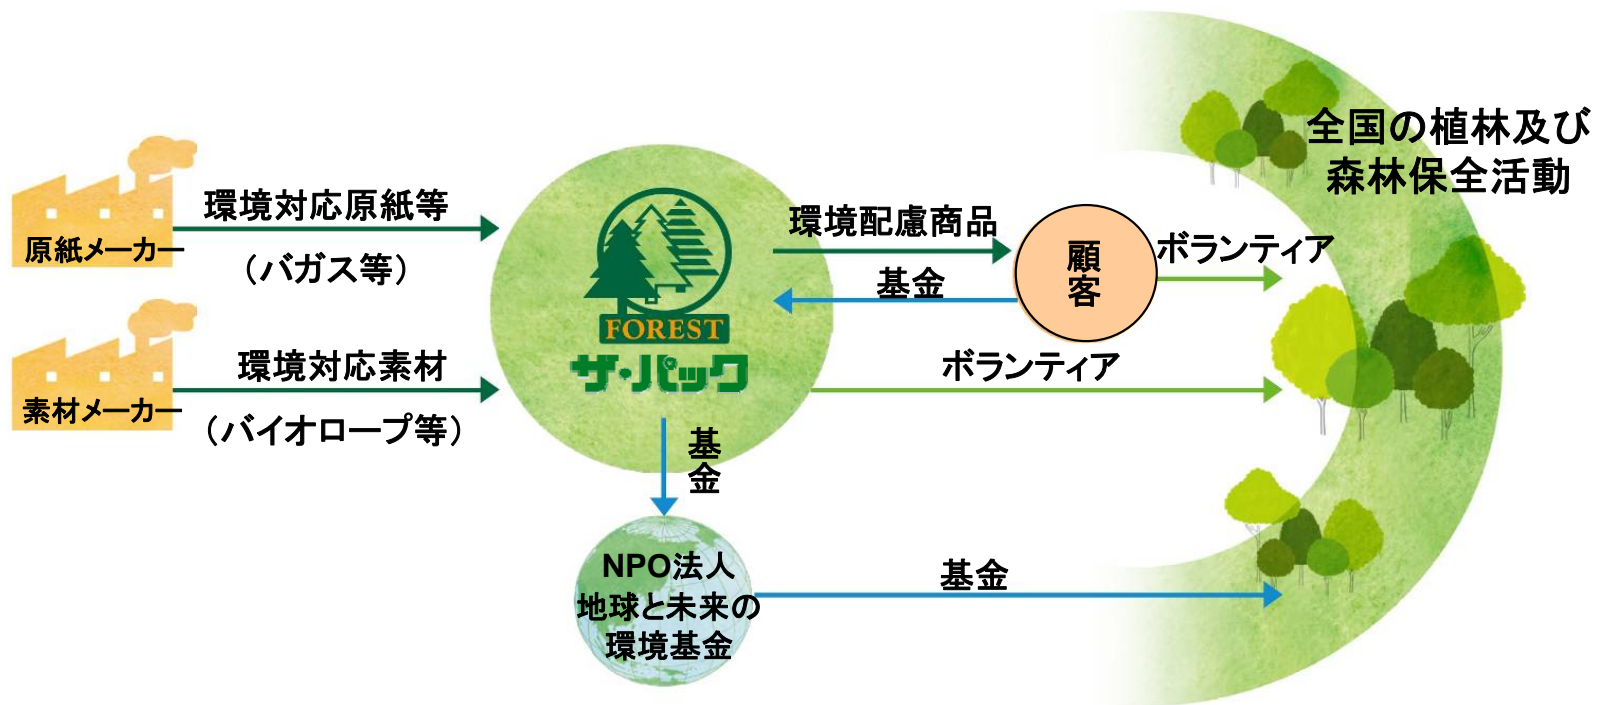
全国の植林及び森林保全活動

原紙メーカー

環境対応原紙等

（バガス等）

素材メーカー

環境対応素材

（バイオロープ等）

FOREST

ザ・パック

環境配慮商品

基金

顧客

ボランティア

ボランティア

基金

NPO法人
地球と未来の
環境基金

基金